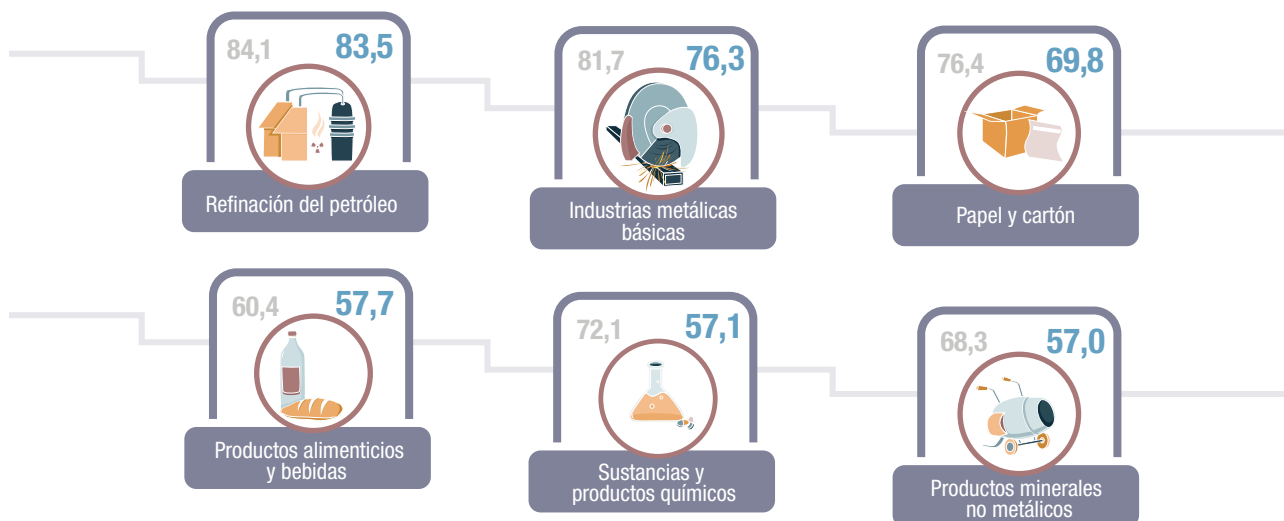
84,1 83,5
Refinación del petróleo

81,7 76,3
Industrias metálicas básicas

76,4 69,8
Papel y cartón

60,4 57,7
Productos alimenticios y bebidas

72,1 57,1
Sustancias y productos químicos

68,3 57,0
Productos minerales no metálicos